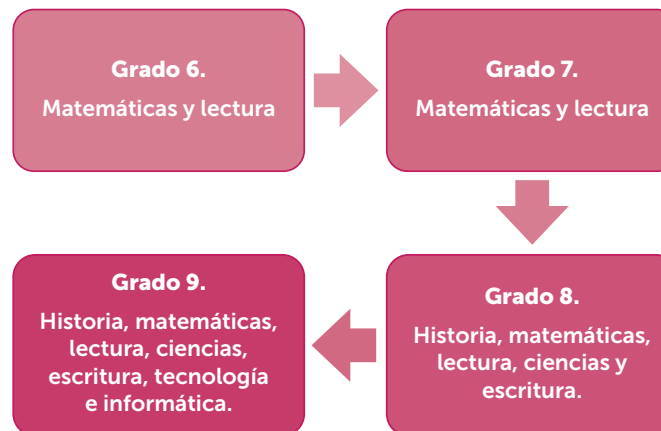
Grado 6.
Matemáticas y lectura

Grado 7.
Matemáticas y lectura

Grado 8.
Historia, matemáticas, lectura, ciencias y escritura.

Grado 9.
Historia, matemáticas, lectura, ciencias, escritura, tecnología e informática.